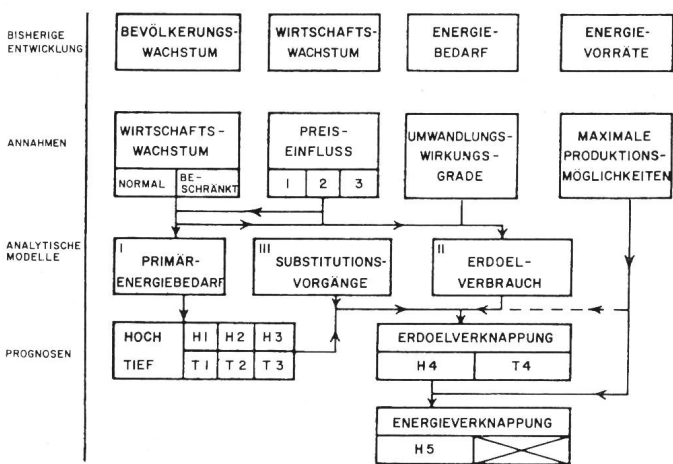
BISHERIGE ENTWICKLUNG

BEVÖLKERUNGS-WACHSTUM

WIRTSCHAFTS-WACHSTUM

ENERGIE-BEDARF

ENERGIE-VORRÄTE

ANNAHMEN

WIRTSCHAFTS-WACHSTUM

NORMAL | BE-SCHRÄNKT

PREIS-EINFLUSS

1 | 2 | 3

UMWANDLUNGS-WIRKUNGS-GRADE

MAXIMALE PRODUKTIONS-MÖGLICHKEITEN

ANALYTISCHE MODELLE

I PRIMÄR-ENERGIEBEDARF

III SUBSTITUTIONS-VORGÄNGE

II ERDOEL-VERBRAUCH

PROGNOSEN

| HOCH | H1 | H2 | H3 |
|---|---|---|---|
| TIEF | T1 | T2 | T3 |

ERDOELVERKNAPPUNG

H4 | T4

ENERGIEVERKNAPPUNG

H5